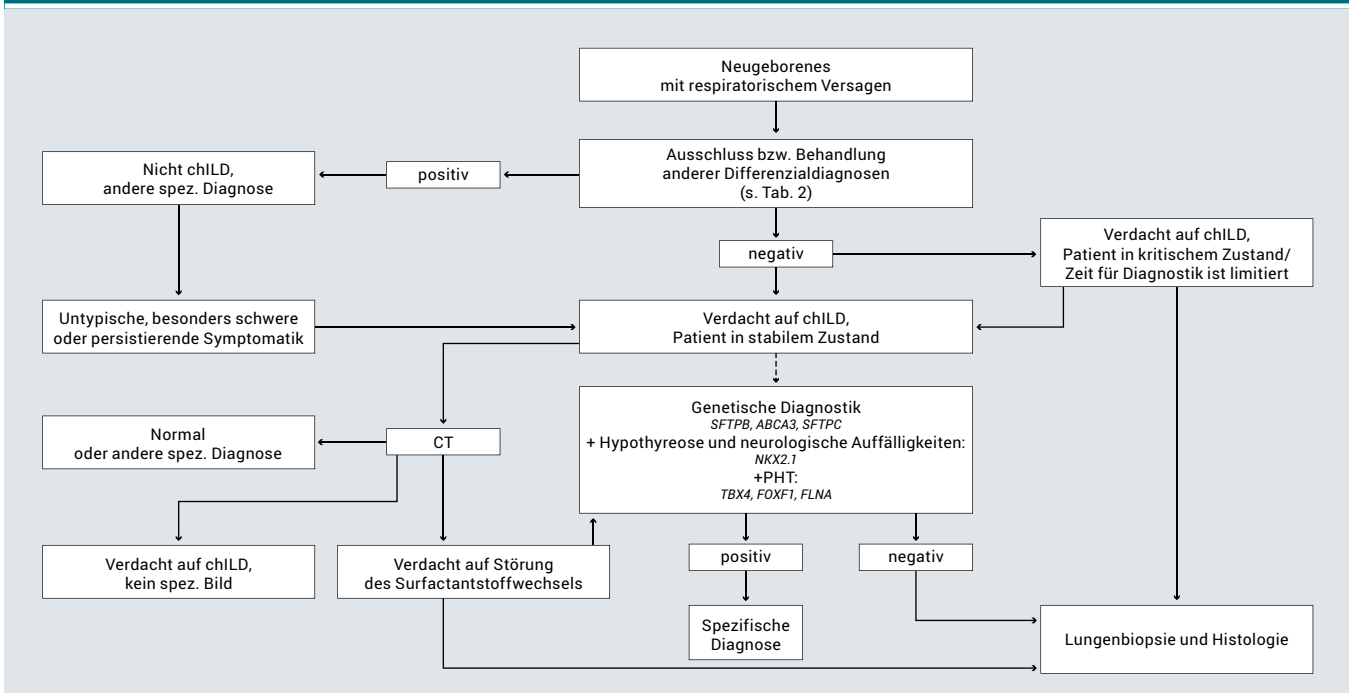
Neugeborenes mit respiratorischem Versagen

Nicht chILD, andere spez. Diagnose

positiv

Ausschluss bzw. Behandlung anderer Differenzialdiagnosen (s. Tab. 2)

negativ

Verdacht auf chILD, Patient in kritischem Zustand/ Zeit für Diagnostik ist limitiert

Untypische, besonders schwere oder persistierende Symptomatik

Verdacht auf chILD, Patient in stabilem Zustand

Genetische Diagnostik
*SFTPB, ABCA3, SFTPC*
+ Hypothyreose und neurologische Auffälligkeiten:
*NKX2.1*
+PHT:
*TBX4, FOXF1, FLNA*

Normal oder andere spez. Diagnose

CT

Verdacht auf chILD, kein spez. Bild

Verdacht auf Störung des Surfactantstoffwechsels

positiv

negativ

Spezifische Diagnose

Lungenbiopsie und Histologie